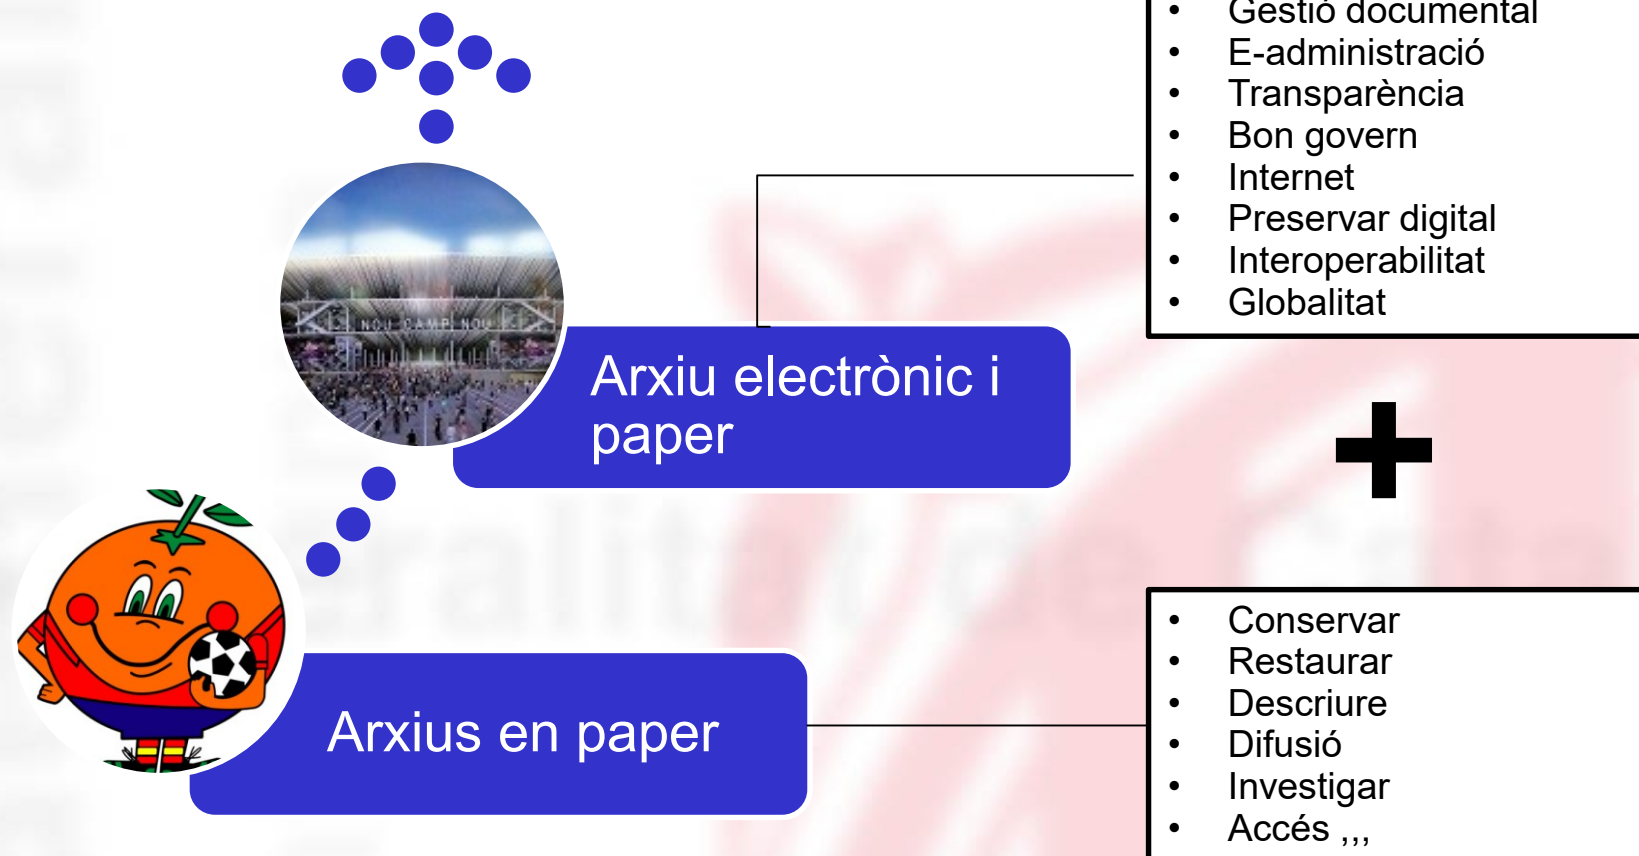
- Gestió documental
- E-administració
- Transparència
- Bon govern
- Internet
- Preservar digital
- Interoperabilitat
- Globalitat

NOU CAMP NOU

Arxiu electrònic i paper

+

Arxius en paper

- Conservar
- Restaurar
- Descriure
- Difusió
- Investigar
- Accés ,,,